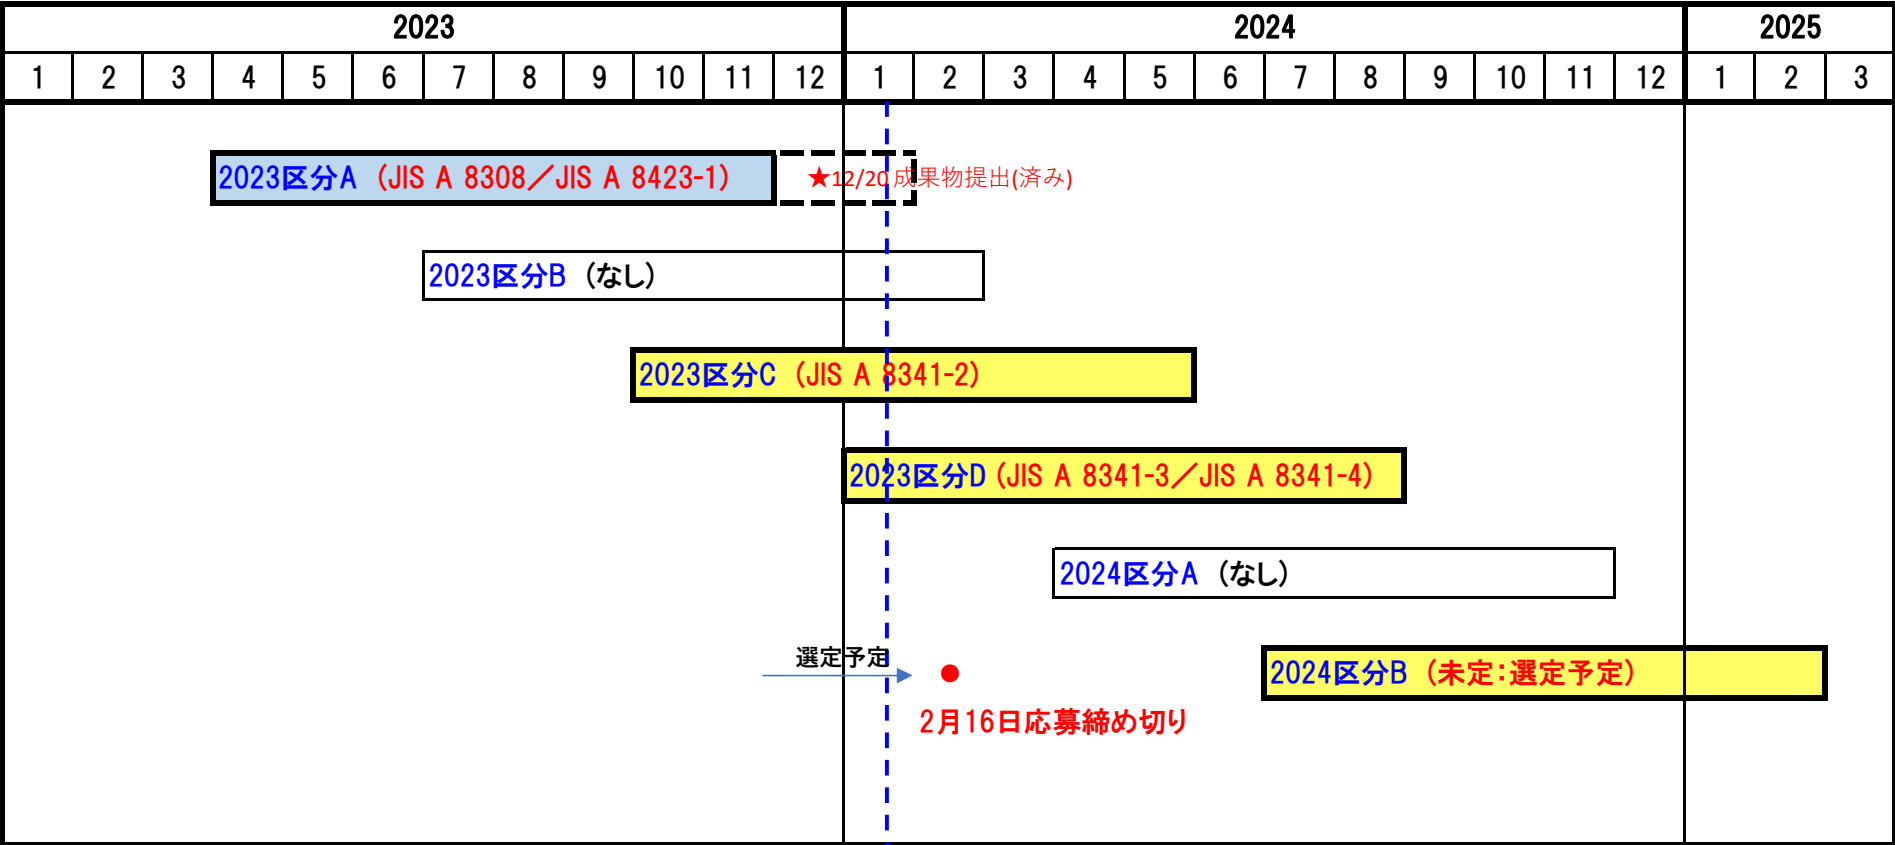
| 2023 | | | | | | | | | | | | 2024 | | | | | | | | | | | | 2025 | | |
|---|---|---|---|---|---|---|---|---|---|---|---|---|---|---|---|---|---|---|---|---|---|---|---|---|---|---|
| 1 | 2 | 3 | 4 | 5 | 6 | 7 | 8 | 9 | 10 | 11 | 12 | 1 | 2 | 3 | 4 | 5 | 6 | 7 | 8 | 9 | 10 | 11 | 12 | 1 | 2 | 3 |

2023区分A（JIS A 8308／JIS A 8423-1）

★12/20成果物提出(済み)

2023区分B（なし）

2023区分C（JIS A 8341-2）

2023区分D（JIS A 8341-3／JIS A 8341-4）

2024区分A（なし）

選定予定

2024区分B（未定：選定予定）

2月16日応募締め切り